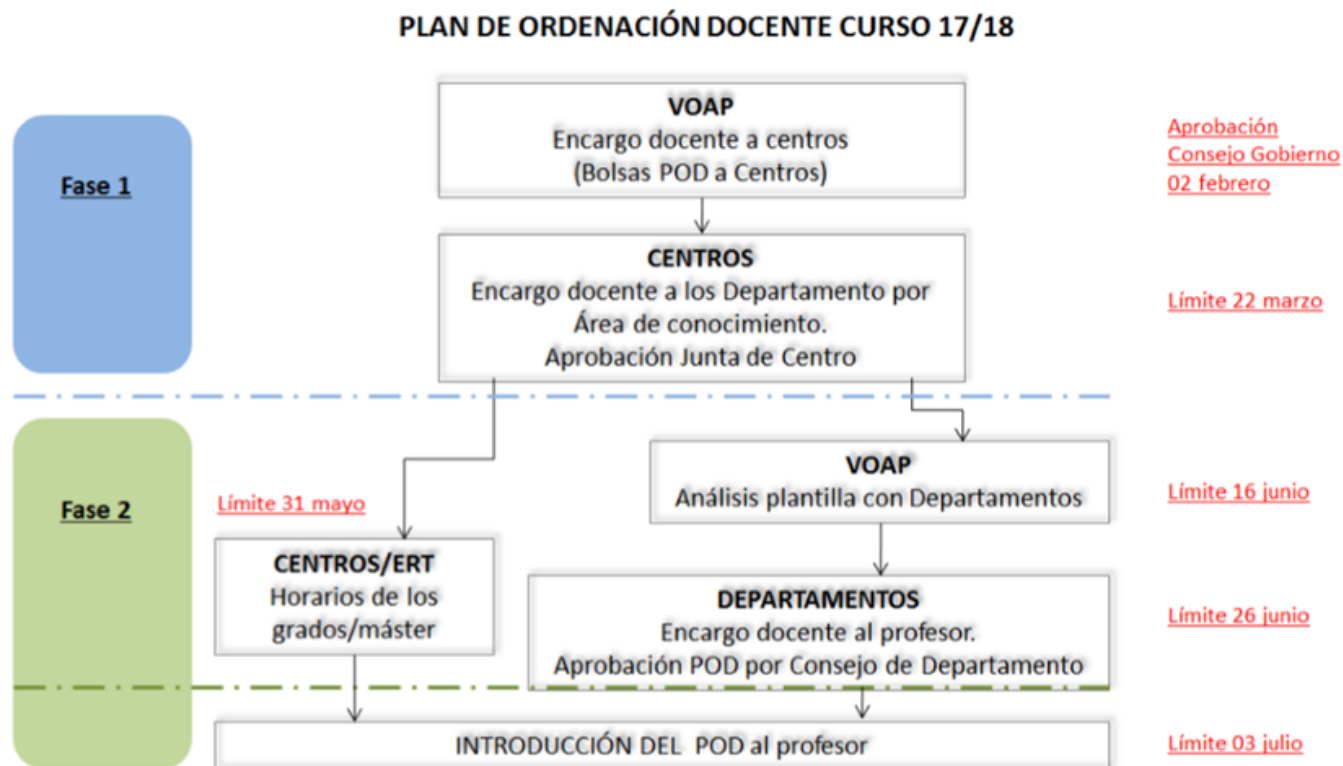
PLAN DE ORDENACIÓN DOCENTE CURSO 17/18

Fase 1

VOAP
Encargo docente a centros
(Bolsas POD a Centros)

Aprobación
Consejo Gobierno
02 febrero

CENTROS
Encargo docente a los Departamento por Área de conocimiento.
Aprobación Junta de Centro

Límite 22 marzo

Fase 2

VOAP
Análisis plantilla con Departamentos

Límite 16 junio

Límite 31 mayo

CENTROS/ERT
Horarios de los grados/máster

DEPARTAMENTOS
Encargo docente al profesor.
Aprobación POD por Consejo de Departamento

Límite 26 junio

INTRODUCCIÓN DEL POD al profesor

Límite 03 julio